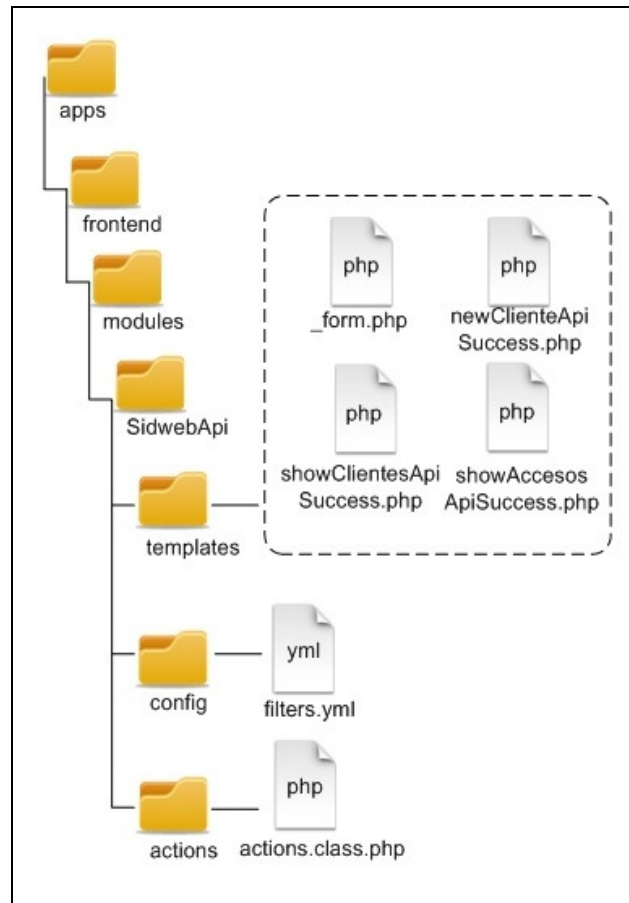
apps

frontend

modules

SidwebApi

templates

php
_form.php

php
newClienteApi Success.php

php
showClientesApi Success.php

php
showAccesos ApiSuccess.php

config

yml
filters.yml

actions

php
actions.class.php